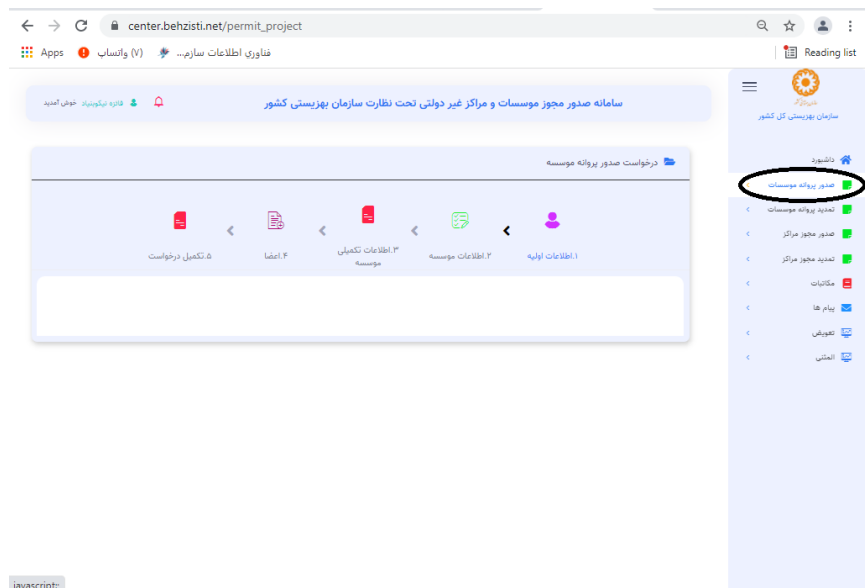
center.behzisti.net/permit_project

Apps (۷) واتساپ فناوري اطلاعات سازم...

Reading list

سامانه صدور مجوز موسسات و مراکز غیر دولتی تحت نظارت سازمان بهزیستی کشور

خوش آمدید فائزه نیکونیاد

سازمان بهزیستی کل کشور

داشبورد
صدور پروانه موسسات
تمدید پروانه موسسات
صدور مجوز مراکز
تمدید مجوز مراکز
مکاتبات
پیام ها
تعویض
المثنی

درخواست صدور پروانه موسسه

۱.اطلاعات اولیه
۲.اطلاعات موسسه
۳.اطلاعات تکمیلی موسسه
۴.اعضا
۵.تکمیل درخواست

javascript:;